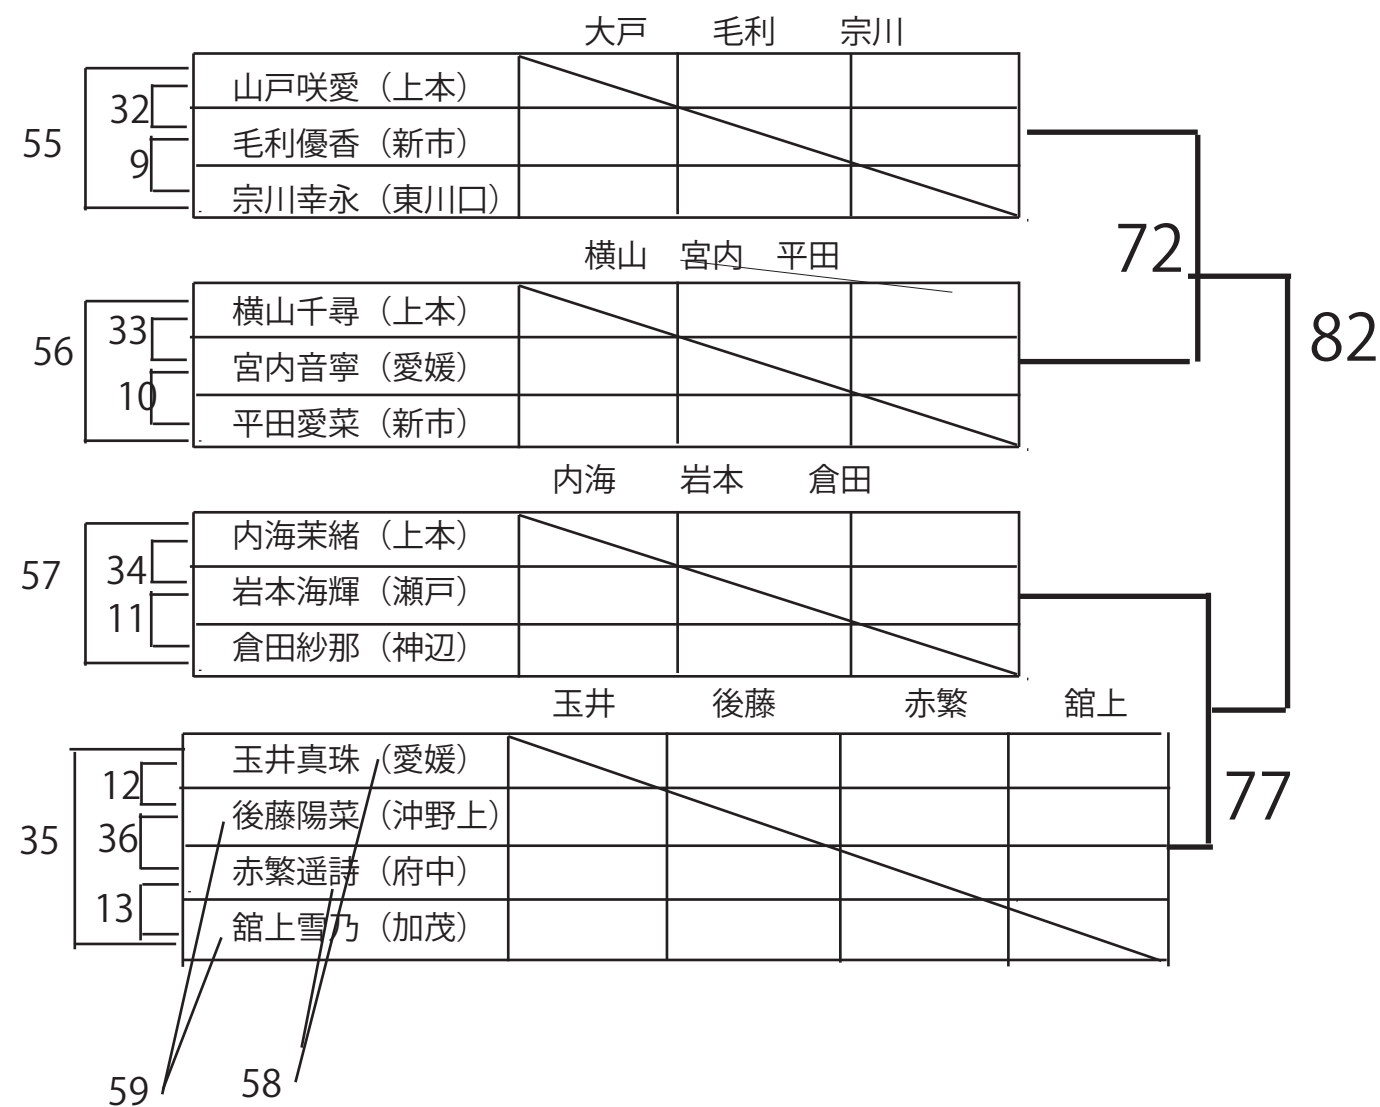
| | 大戸 | 毛利 | 宗川 |
|---|---|---|---|
| 山戸咲愛（上本） | | | |
| 毛利優香（新市） | | | |
| 宗川幸永（東川口） | | | |

55
32
9

| | 横山 | 宮内 | 平田 |
|---|---|---|---|
| 横山千尋（上本） | | | |
| 宮内音寧（愛媛） | | | |
| 平田愛菜（新市） | | | |

56
33
10

72
82

| | 内海 | 岩本 | 倉田 |
|---|---|---|---|
| 内海茉緒（上本） | | | |
| 岩本海輝（瀬戸） | | | |
| 倉田紗那（神辺） | | | |

57
34
11

| | 玉井 | 後藤 | 赤繁 | 舘上 |
|---|---|---|---|---|
| 玉井真珠（愛媛） | | | | |
| 後藤陽菜（沖野上） | | | | |
| 赤繁遥詩（府中） | | | | |
| 舘上雪乃（加茂） | | | | |

35
12
36
13

77

59
58